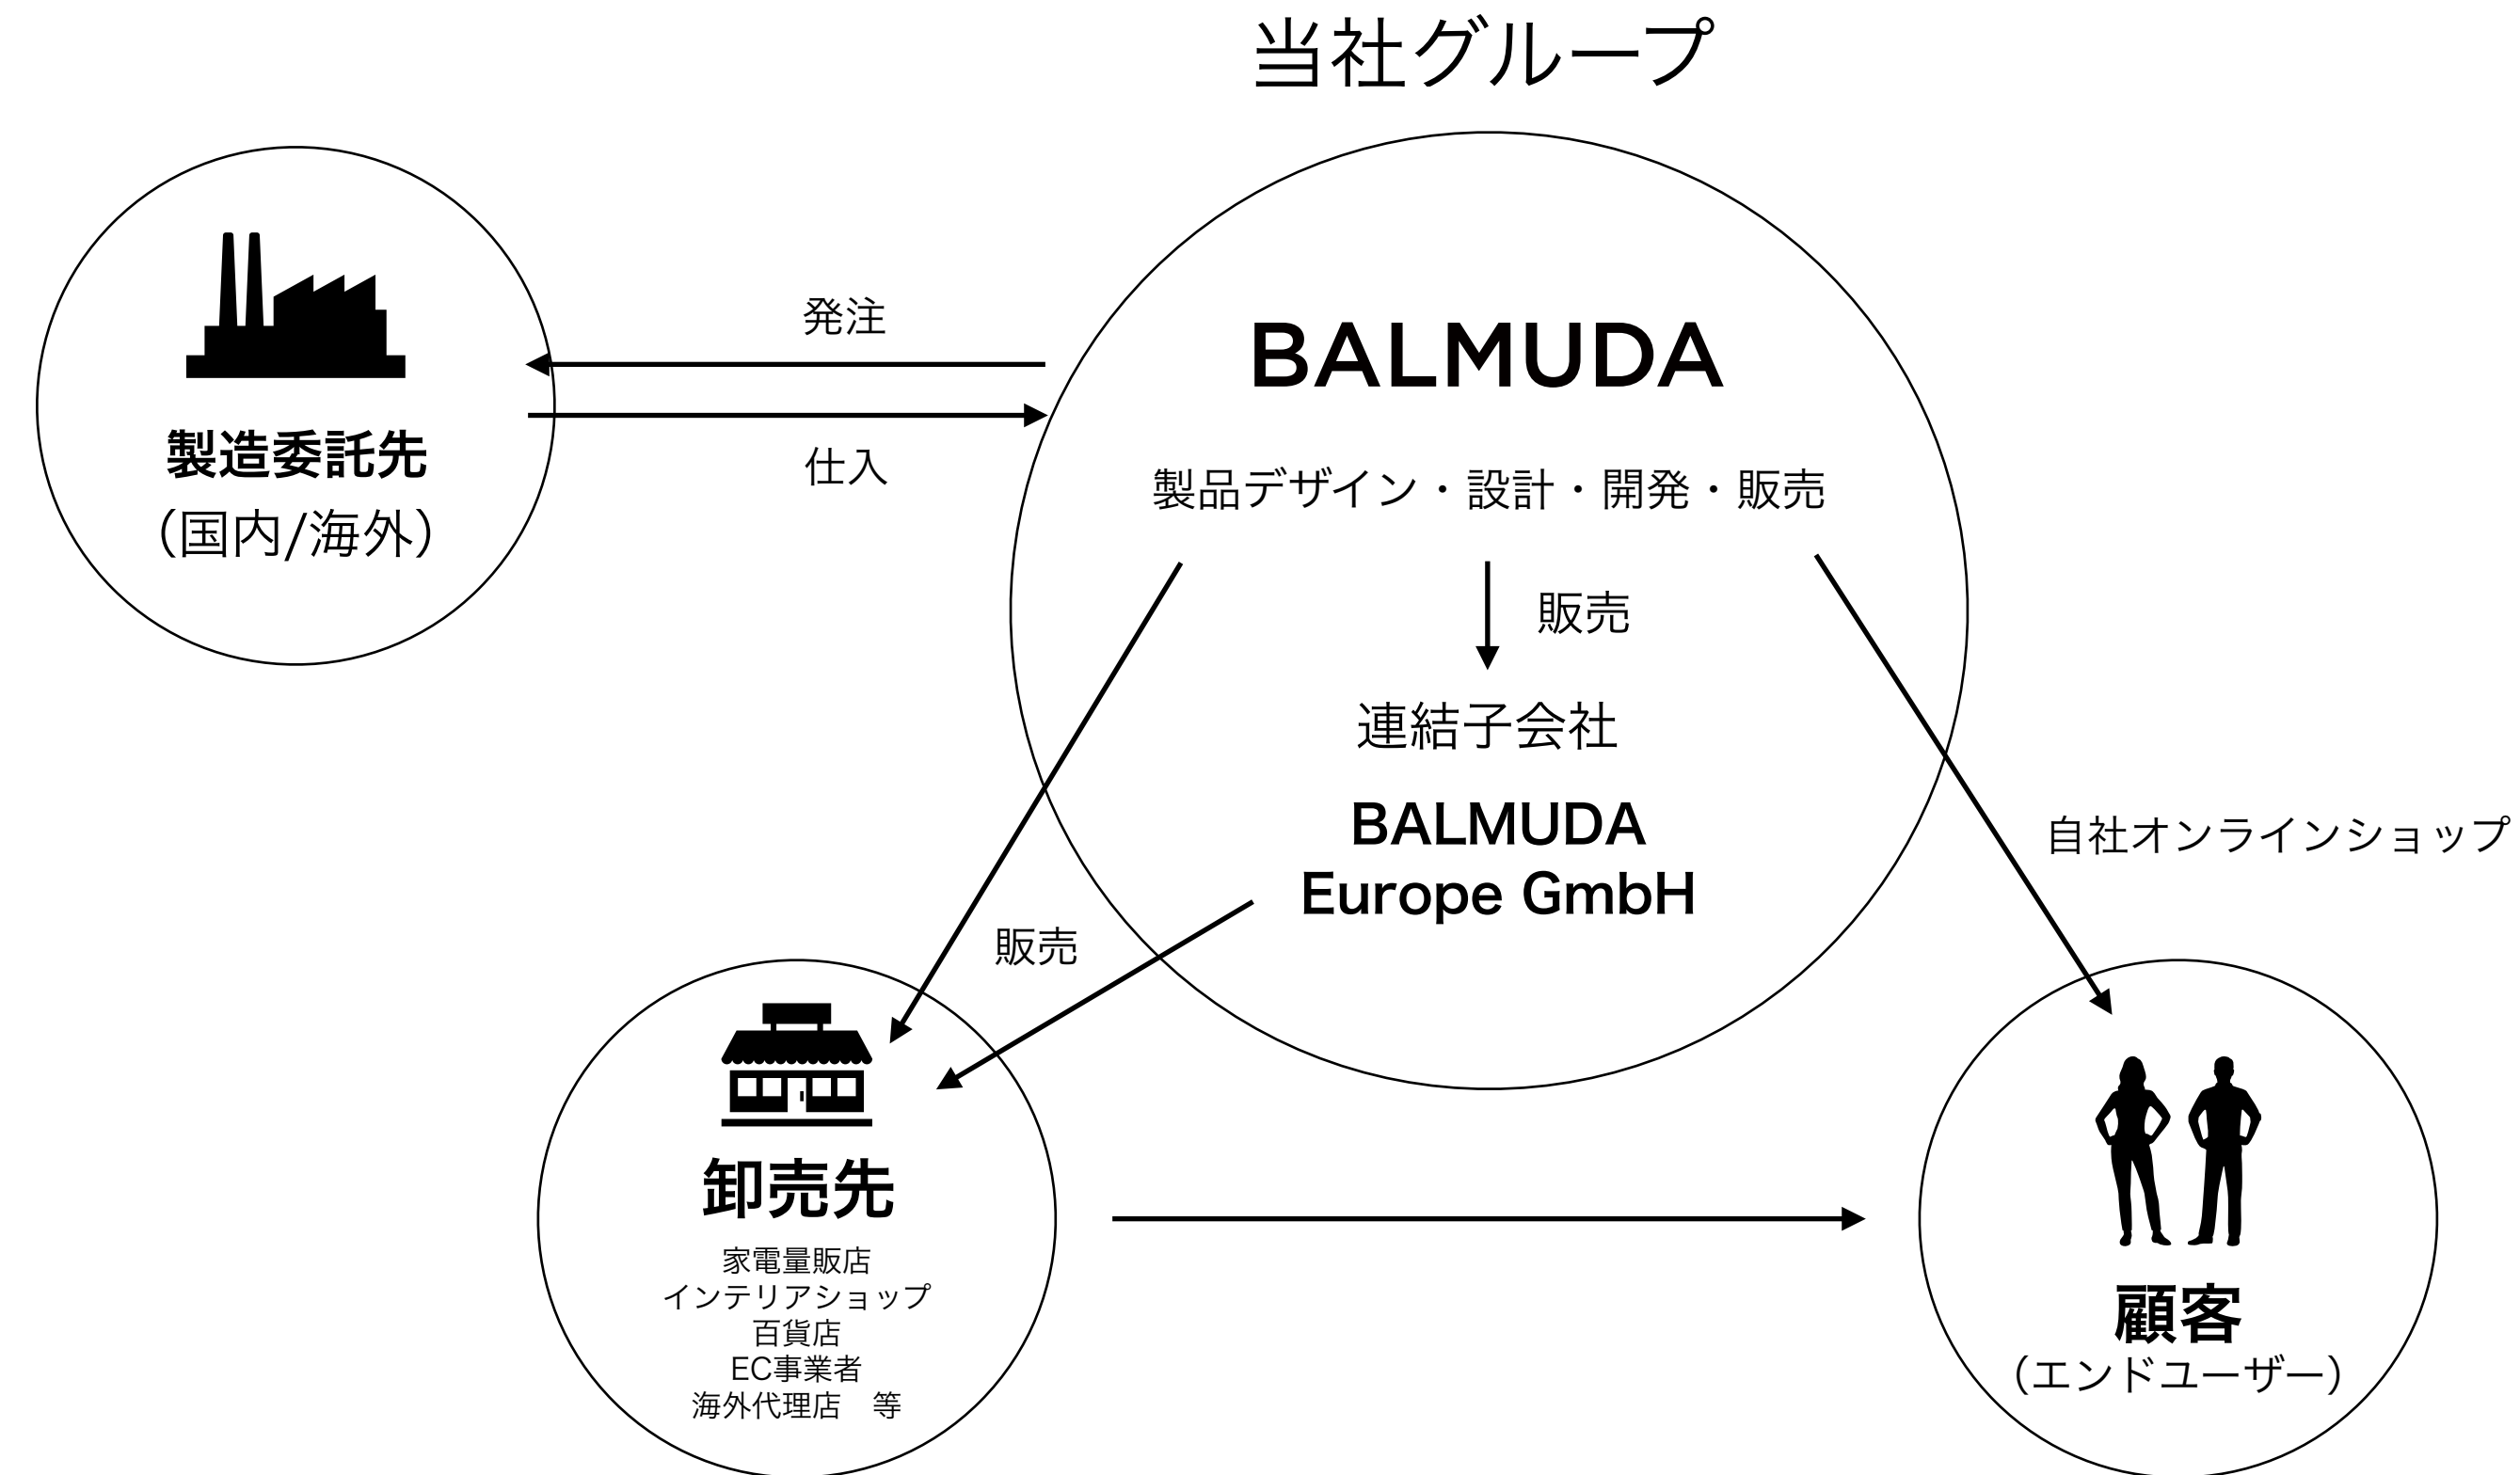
当社グループ

製造委託先
(国内/海外)

発注

仕入

BALMUDA

製品デザイン・設計・開発・販売

販売

連結子会社

BALMUDA Europe GmbH

自社オンラインショップ

販売

卸売先

家電量販店
インテリアショップ
百貨店
EC事業者
海外代理店　等

顧客
(エンドユーザー)